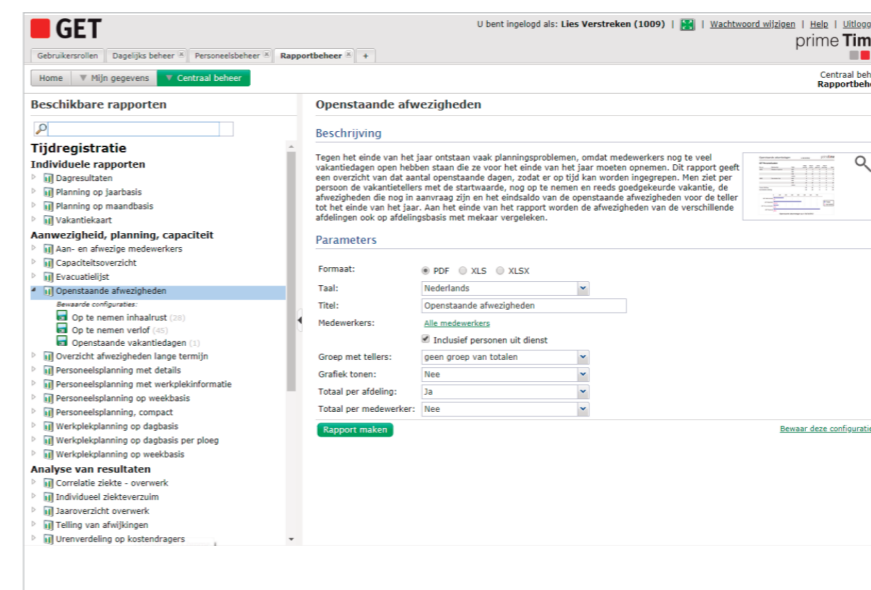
GET

U bent ingelogd als: Lies Verstreken (1009) | | Wachtwoord wijzigen | Help | Uitlogg

prime Tim

Gebruikersrollen | Dagelijks beheer | Personeelsbeheer | Rapportbeheer | +

Home | Mijn gegevens | Centraal beheer

Centraal beh
Rapportbehe

Beschikbare rapporten

Tijdregistratie

Individuele rapporten

Dagresultaten

Planning op jaarbasis

Planning op maandbasis

Vakantiekaart

Aanwezigheid, planning, capaciteit

Aan- en afwezige medewerkers

Capaciteitsoverzicht

Evacuatielijst

Openstaande afwezigheden

Bewaarde configuraties:

Op te nemen inhaalrust (26)

Op te nemen verlof (45)

Openstaande vakantiedagen (1)

Overzicht afwezigheden lange termijn

Personeelsplanning met details

Personeelsplanning met werkplekinformatie

Personeelsplanning op weekbasis

Personeelsplanning, compact

Werkplekplanning op dagbasis

Werkplekplanning op dagbasis per ploeg

Werkplekplanning op weekbasis

Analyse van resultaten

Correlatie ziekte - overwerk

Individueel ziekteverzuim

Jaaroverzicht overwerk

Telling van afwijkingen

Urenverdeling op kostendragers

Openstaande afwezigheden

Beschrijving

Tegen het einde van het jaar ontstaan vaak planningsproblemen, omdat medewerkers nog te veel vakantiedagen open hebben staan die ze voor het einde van het jaar moeten opnemen. Dit rapport geeft een overzicht van dat aantal openstaande dagen, zodat er op tijd kan worden ingegrepen. Men ziet per persoon de vakantietellers met de startwaarde, nog op te nemen en reeds goedgekeurde vakantie, de afwezigheden die nog in aanvraag zijn en het eindsaldo van de openstaande afwezigheden voor de teller tot het einde van het jaar. Aan het einde van het rapport worden de afwezigheden van de verschillende afdelingen ook op afdelingsbasis met mekaar vergeleken.

Parameters

Formaat: PDF XLS XLSX

Taal: Nederlands

Titel: Openstaande afwezigheden

Medewerkers: Alle medewerkers

Inclusief personen uit dienst

Groep met tellers: geen groep van totalen

Grafiek tonen: Nee

Totaal per afdeling: Ja

Totaal per medewerker: Nee

Rapport maken

Bewaar deze configurati